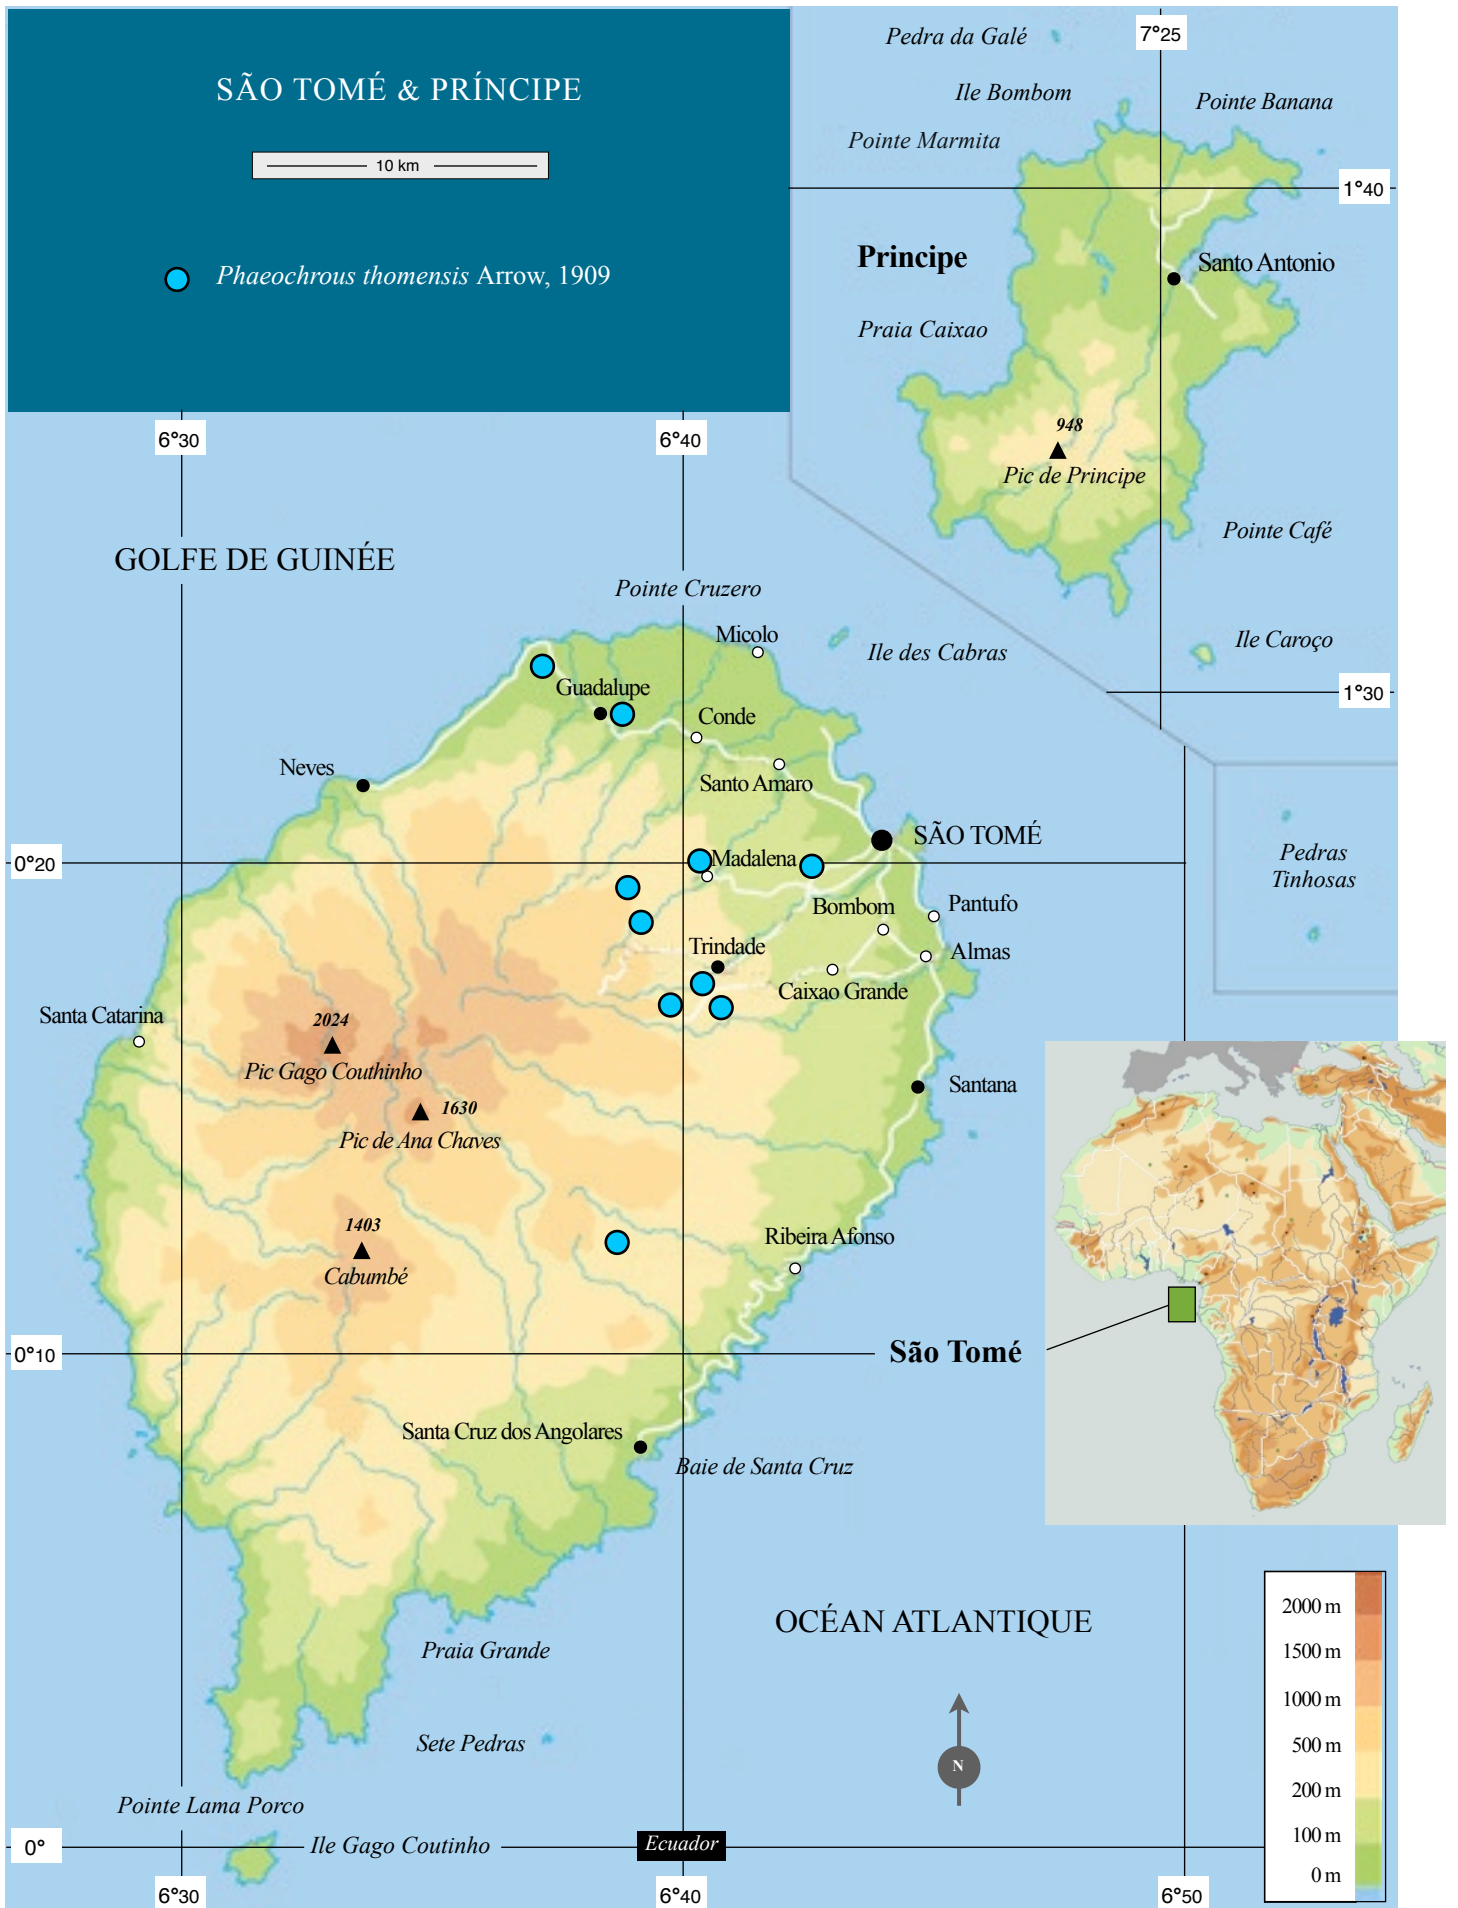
SÃO TOMÉ & PRÍNCIPE

10 km

*Phaeochrous thomensis* Arrow, 1909

Pedra da Galé
7°25
Ile Bombom
Pointe Banana
Pointe Marmita
1°40
Principe
Santo Antonio
Praia Caixao
948
Pic de Principe
Pointe Café
Ile Caroço
1°30

6°30
6°40

GOLFE DE GUINÉE

Pointe Cruzero
Micolo
Ile des Cabras
Guadalupe
Conde
Neves
Santo Amaro
SÃO TOMÉ
0°20
Madalena
Pedras Tinhosas
Bombom
Pantufo
Trindade
Almas
Caixao Grande
Santa Catarina
2024
Pic Gago Couthinho
Santana
1630
Pic de Ana Chaves
1403
Cabumbé
Ribeira Afonso
0°10
São Tomé
Santa Cruz dos Angolares
Baie de Santa Cruz

OCÉAN ATLANTIQUE

Praia Grande
Sete Pedras
N
Pointe Lama Porco
0°
Ile Gago Coutinho
Ecuador

2000 m
1500 m
1000 m
500 m
200 m
100 m
0 m

6°30
6°40
6°50